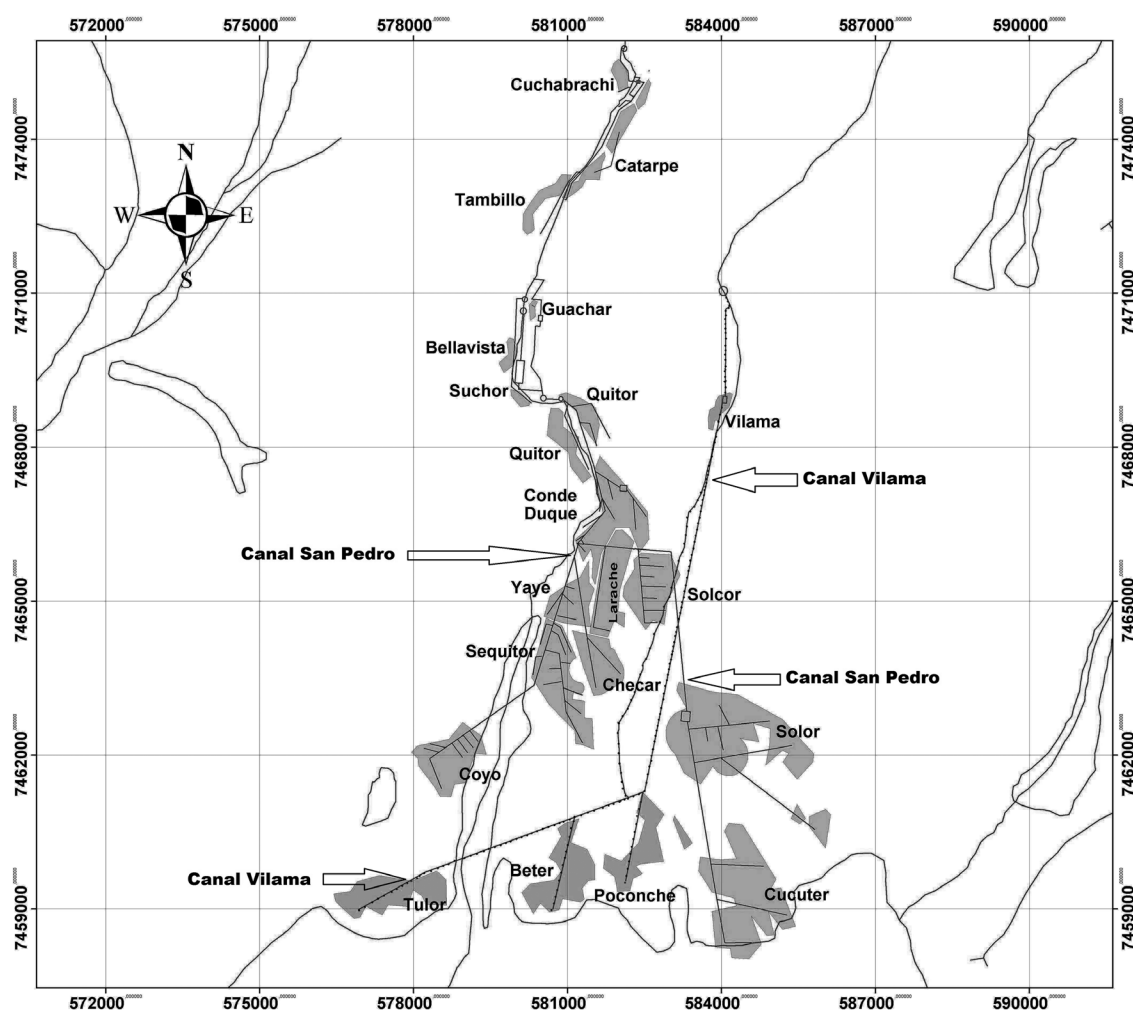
572000 575000 578000 581000 584000 587000 590000

7474000
7471000
7468000
7465000
7462000
7459000

N
W
E
S

Cuchabrachi
Catarpe
Tambillo
Guachar
Bellavista
Suchor
Quitor
Vilama
Quitor
Canal Vilama
Conde Duque
Canal San Pedro
Larache
Yaye
Solcor
Sequitor
Canal San Pedro
Checar
Solor
Coyo
Canal Vilama
Beter
Tulor
Poconche
Cucuter

7474000
7471000
7468000
7465000
7462000
7459000

572000 575000 578000 581000 584000 587000 590000